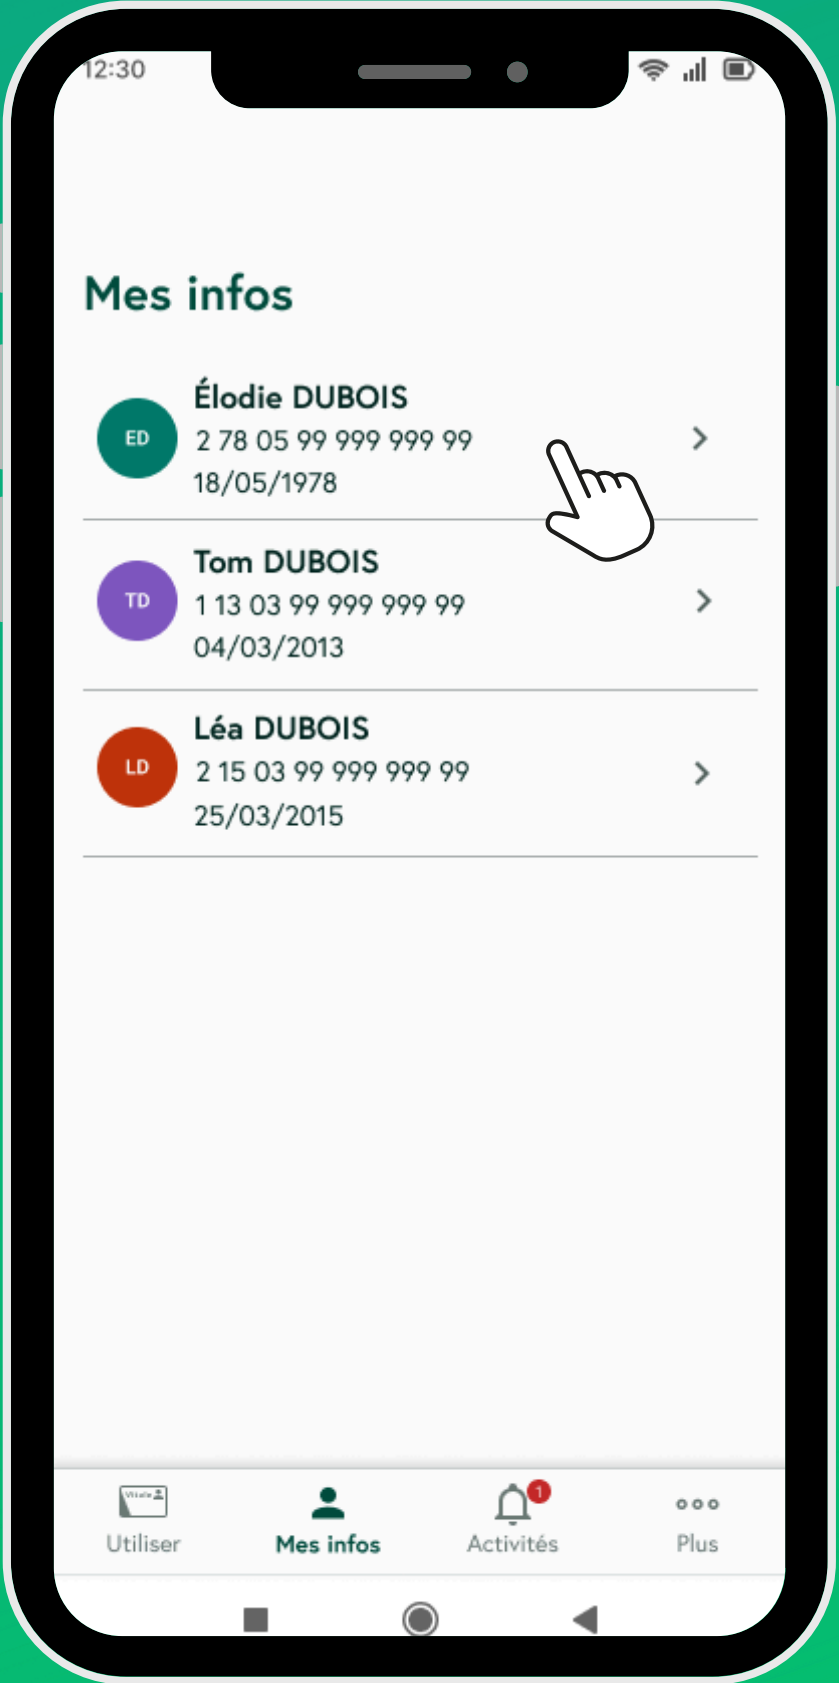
12:30

Mes infos

ED
Élodie DUBOIS
2 78 05 99 999 999 99
18/05/1978

TD
Tom DUBOIS
1 13 03 99 999 999 99
04/03/2013

LD
Léa DUBOIS
2 15 03 99 999 999 99
25/03/2015

Vitale
Utiliser
Mes infos
1
Activités
Plus